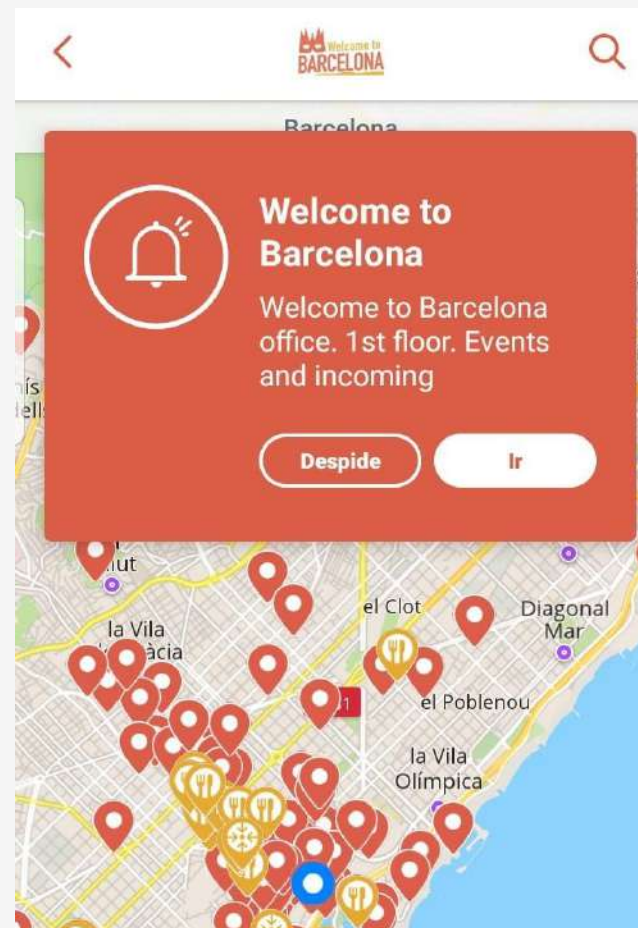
Welcome to
BARCELONA

Barcelona

Welcome to Barcelona

Welcome to Barcelona office. 1st floor. Events and incoming

Despide

Ir

ís
ells

ut

la Vila
àcia

el Clot

Diagonal
Mar

el Poblenou

la Vila
Olímpica